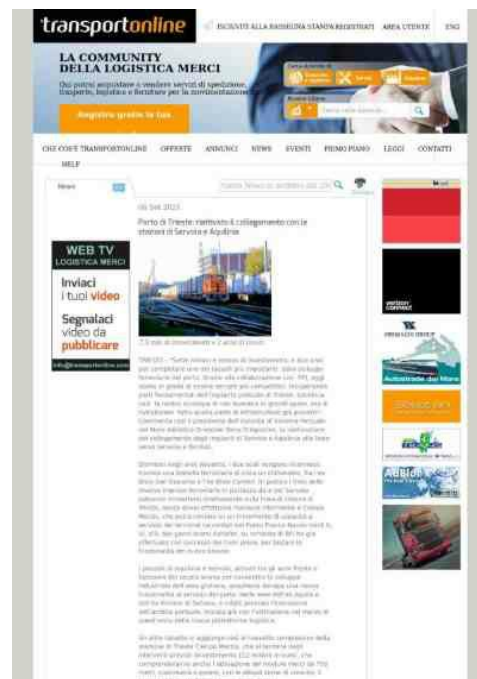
transportonline

ISCRIVITI ALLA RASSEGNA STAMPA REGISTRATI AREA UTENTE ENG

LA COMMUNITY DELLA LOGISTICA MERCI

Qui potrai acquistare e vendere servizi di spedizione, trasporto, logistica e forniture per la movimentazione

Registra gratis la tua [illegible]

CHI C'OSE' TRANSPORTONLINE OFFERTE ANNUNCI NEWS EVENTI PRIMO PIANO LEGGI CONTATTI HELP

News

06 Set 2013

Porto di Trieste: riattivato il collegamento con le stazioni di Servola e Aquilinia

WEB TV LOGISTICA MERCI

Inviaci i tuoi video

Segnalaci video da pubblicare

info@transportonline.com

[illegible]

Autostrade del Mare

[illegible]